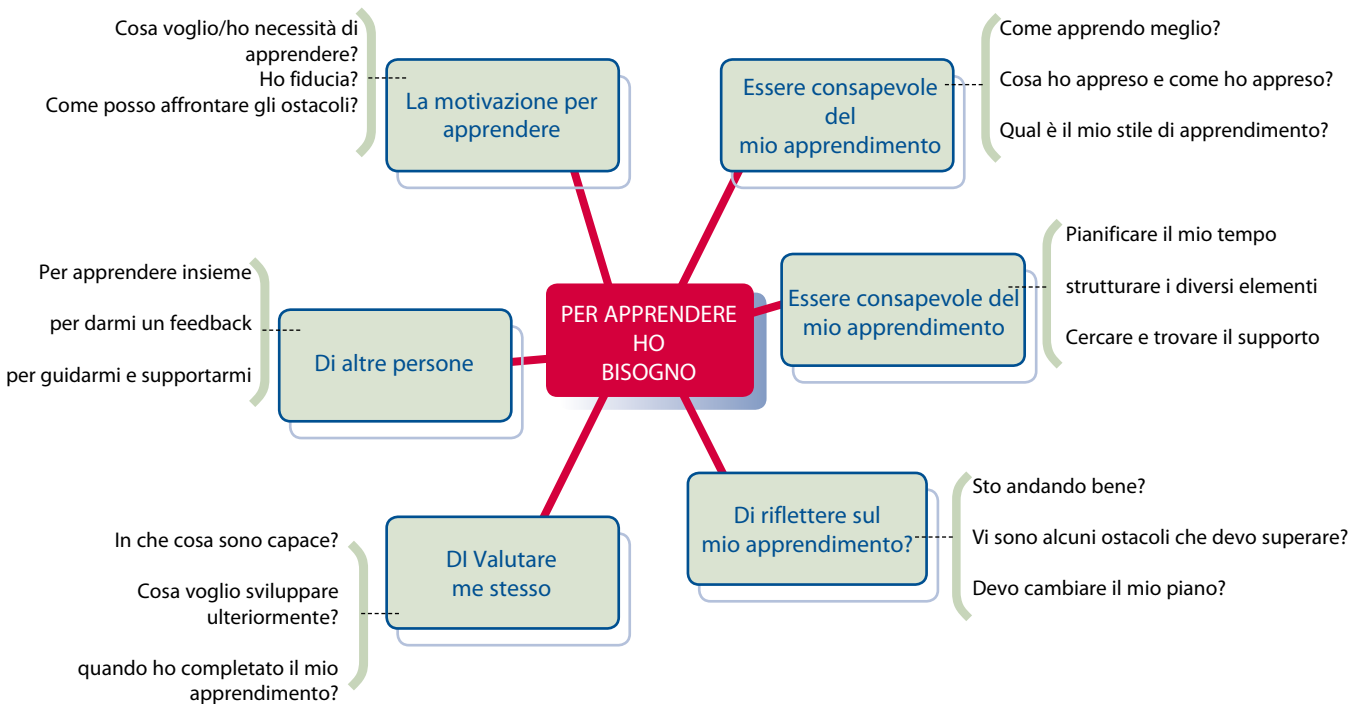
PER APPRENDERE HO BISOGNO

La motivazione per apprendere

Cosa voglio/ho necessità di apprendere?
Ho fiducia?
Come posso affrontare gli ostacoli?

Essere consapevole del mio apprendimento

Come apprendo meglio?
Cosa ho appreso e come ho appreso?
Qual è il mio stile di apprendimento?

Essere consapevole del mio apprendimento

Pianificare il mio tempo
strutturare i diversi elementi
Cercare e trovare il supporto

Di altre persone

Per apprendere insieme
per darmi un feedback
per guidarmi e supportarmi

Di riflettere sul mio apprendimento?

Sto andando bene?
Vi sono alcuni ostacoli che devo superare?
Devo cambiare il mio piano?

DI Valutare me stesso

In che cosa sono capace?
Cosa voglio sviluppare ulteriormente?
quando ho completato il mio apprendimento?